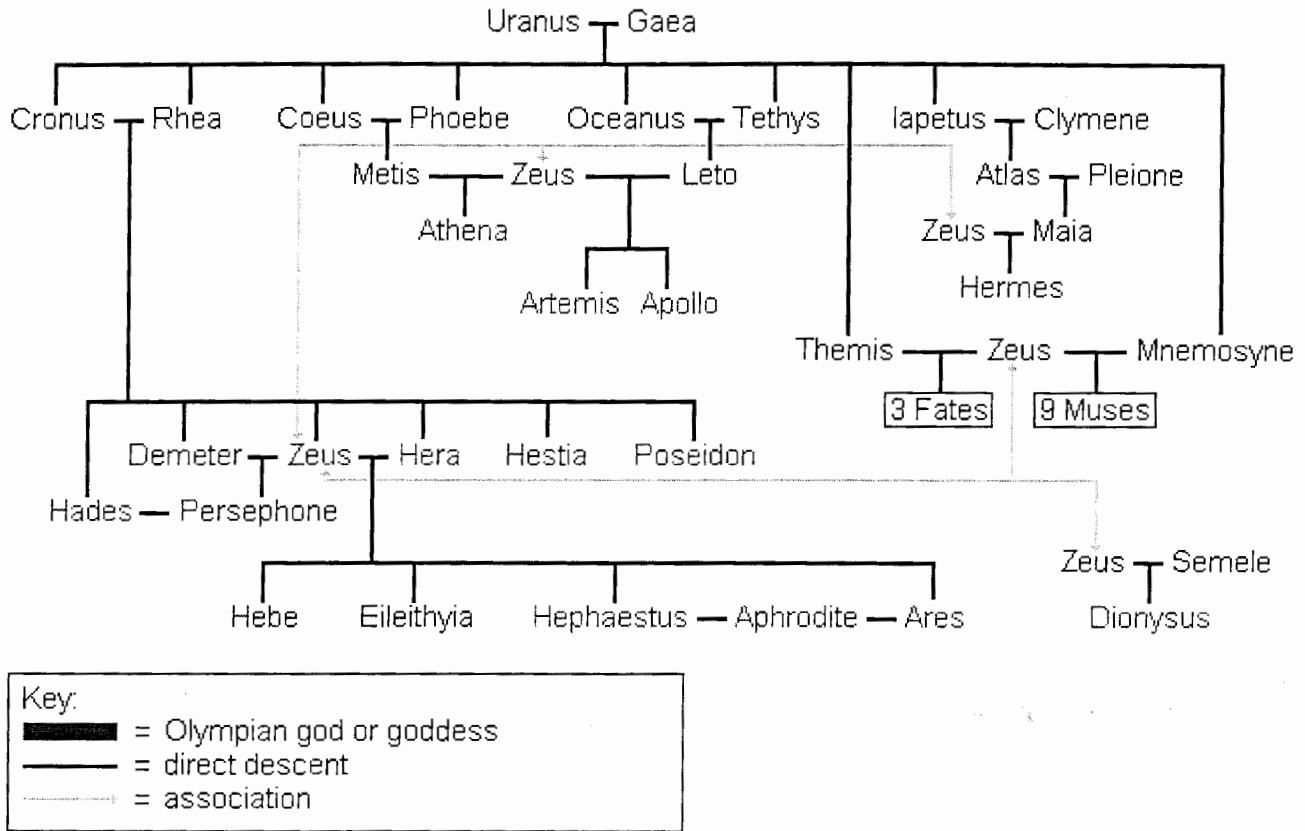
Uranus — Gaea

Cronus — Rhea
Coeus — Phoebe
Oceanus — Tethys
Iapetus — Clymene

Metis — Zeus — Leto
Athena
Artemis Apollo

Atlas — Pleione
Zeus — Maia
Hermes

Themis — Zeus — Mnemosyne
3 Fates
9 Muses

Demeter — Zeus — Hera
Hestia
Poseidon
Hades — Persephone

Zeus — Semele
Dionysus

Hebe
Eileithyia
Hephaestus — Aphrodite — Ares

Key:
= Olympian god or goddess
= direct descent
= association